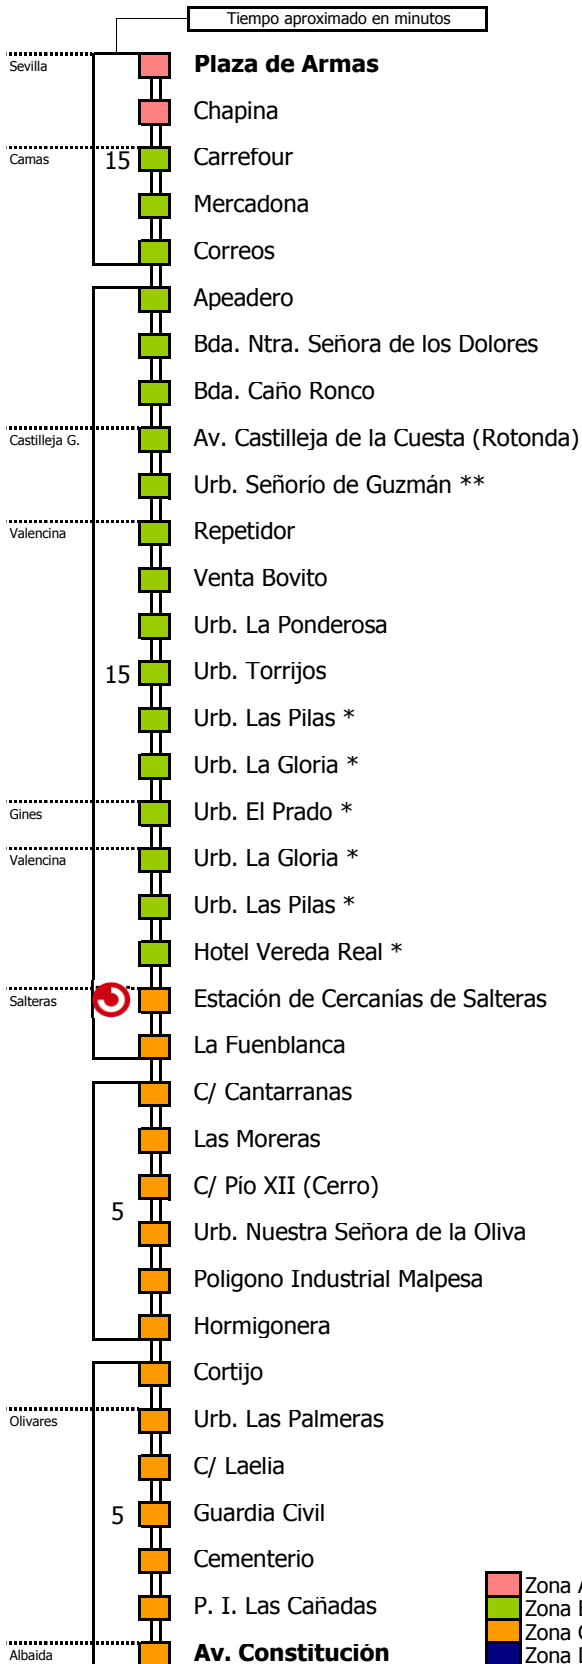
Tiempo aproximado en minutos

Sevilla
Camas
Castilleja G.
Valencina
Gines
Valencina
Salteras
Olivares
Albaida

15
15
5
5

**Plaza de Armas**
Chapina
Carrefour
Mercadona
Correos
Apeadero
Bda. Ntra. Señora de los Dolores
Bda. Caño Ronco
Av. Castilleja de la Cuesta (Rotonda)
Urb. Señorio de Guzmán **
Repetidor
Venta Bovito
Urb. La Ponderosa
Urb. Torrijos
Urb. Las Pilas *
Urb. La Gloria *
Urb. El Prado *
Urb. La Gloria *
Urb. Las Pilas *
Hotel Vereda Real *
Estación de Cercanías de Salteras
La Fuenblanca
C/ Cantarranas
Las Moreras
C/ Pío XII (Cerro)
Urb. Nuestra Señora de la Oliva
Poligono Industrial Malpesa
Hormigonera
Cortijo
Urb. Las Palmeras
C/ Laelia
Guardia Civil
Cementerio
P. I. Las Cañadas
**Av. Constitución**

Zona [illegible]
Zona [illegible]
Zona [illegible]
Zona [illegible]